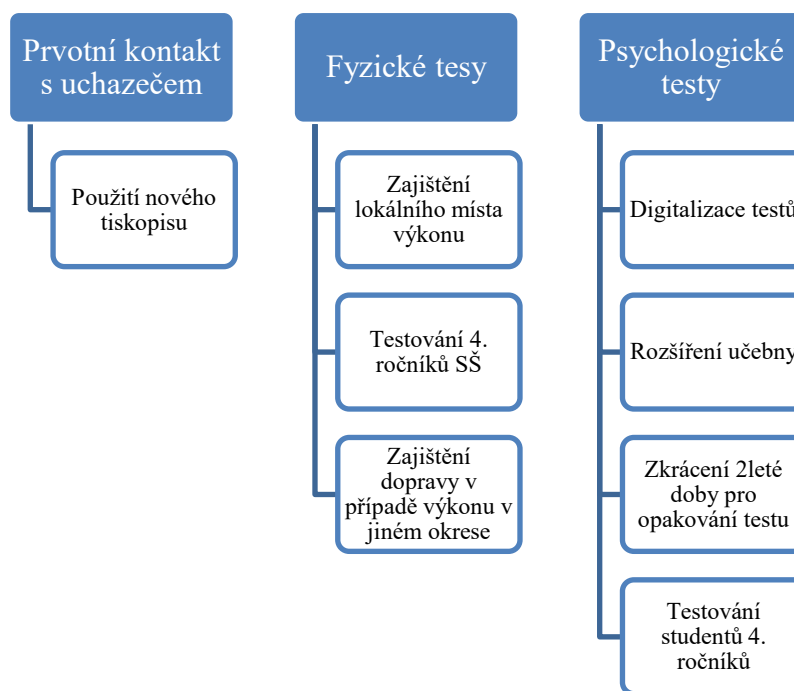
Prvotní kontakt s uchazečem

Použití nového tiskopisu

Fyzické tesy

Zajištění lokálního místa výkonu

Testování 4. ročníků SŠ

Zajištění dopravy v případě výkonu v jiném okrese

Psychologické testy

Digitalizace testů

Rozšíření učebny

Zkrácení 2leté doby pro opakování testu

Testování studentů 4. ročníků